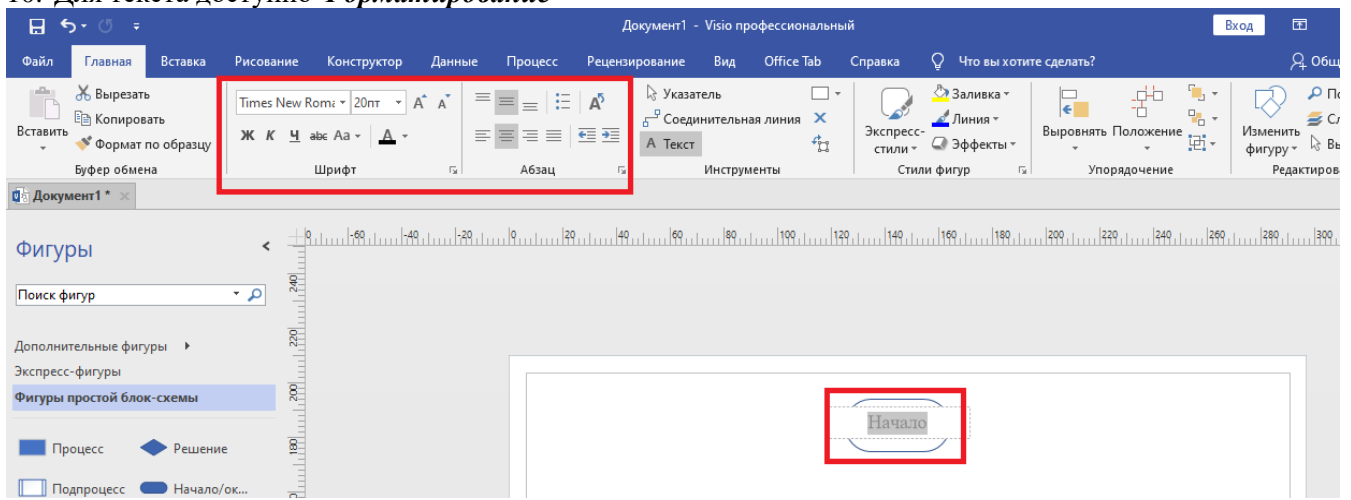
16. Для текста доступно Форматирование

Документ1 - Visio профессиональный

Вход

Файл Главная Вставка Рисование Конструктор Данные Процесс Рецензирование Вид Office Tab Справка Что вы хотите сделать? Общ

Вырезать
Копировать
Вставить
Формат по образцу
Буфер обмена

Times New Roma 20пт
Ж К Ч abc Aa
Шрифт

Абзац

Указатель
Соединительная линия
A Текст
Инструменты

Экспресс-стили
Заливка
Линия
Эффекты
Стили фигур

Выровнять Положение
Упорядочение

Изменить фигуру
Редактирова

Документ1 *

Фигуры

Поиск фигур

Дополнительные фигуры
Экспресс-фигуры
Фигуры простой блок-схемы

Процесс
Решение
Подпроцесс
Начало/ок...

Начало